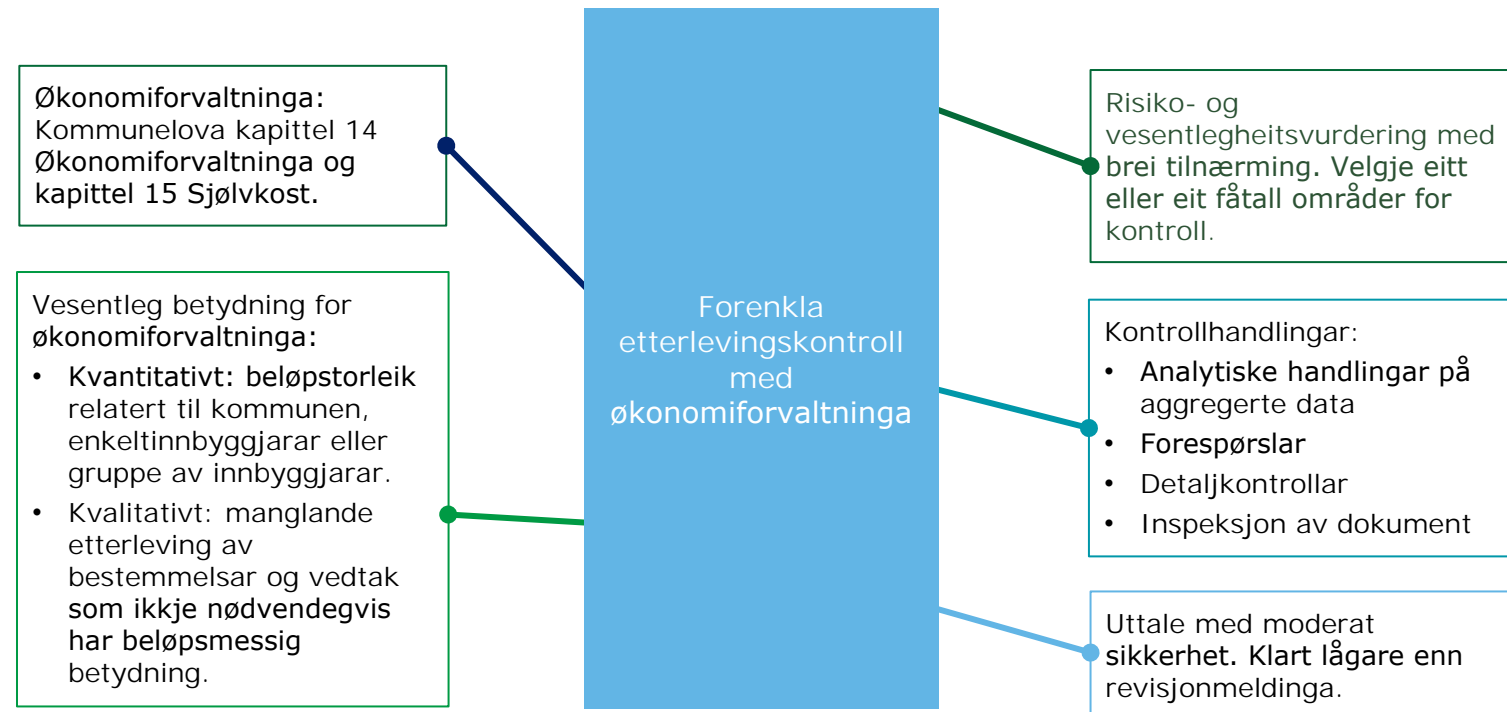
Økonomiforvaltninga: Kommunelova kapittel 14 Økonomiforvaltninga og kapittel 15 Sjølvkost.

Vesentleg betydning for økonomiforvaltninga:
- Kvantitativt: beløpstorleik relatert til kommunen, enkeltinnbyggjarar eller gruppe av innbyggjarar.
- Kvalitativt: manglande etterleving av bestemmelsar og vedtak som ikkje nødvendegvis har beløpsmessig betydning.

Forenkla etterlevingskontroll med økonomiforvaltninga

Risiko- og vesentlegheitsvurdering med brei tilnærming. Velgje eitt eller eit fåtall områder for kontroll.

Kontrollhandlingar:
- Analytiske handlingar på aggregerte data
- Forespørslar
- Detaljkontrollar
- Inspeksjon av dokument

Uttale med moderat sikkerhet. Klart lågare enn revisjonmeldinga.